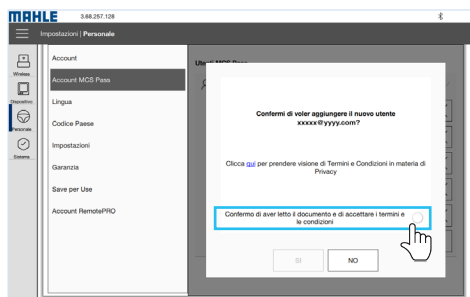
MAHLE 3.88.257.128

Impostazioni | Personale

Wireless

Dispositivo

Personale

Sistema

Account

Account MCS Pass

Lingua

Codice Paese

Impostazioni

Garanzia

Save per Use

Account RemotePRO

Utenti MCS Pass

Confermi di voler aggiungere il nuovo utente xxxxx@yyyy.com?

Clicca qui per prendere visione di Termini e Condizioni in materia di Privacy

Confermo di aver letto il documento e di accettare i termini e le condizioni

SI

NO